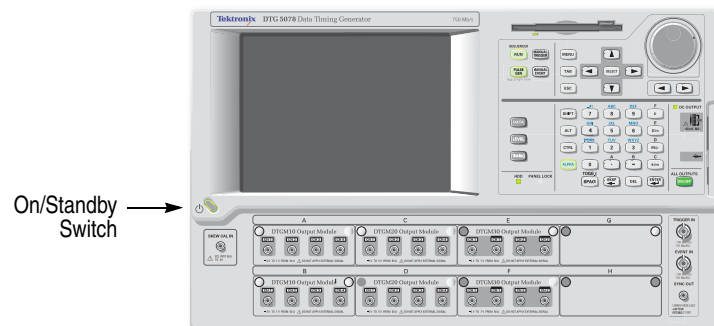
Tektronix DTG 5078 Data Timing Generator

750 Mb/s

RUN

MANUAL TRIGGER

PAUSE GEN

MANUAL EVENT

MENU

TAB

SELECT

ESC

SHIFT

7

8

9

ALT

4

5

6

CTRL

1

2

3

0

.

DATA

LEVEL

TIMING

ALPHA

HDD

PANEL LOCK

TOGGLE

DEL

ENTER

DC OUTPUT

ALL OUTPUTS

On/Standby Switch

SKEW CAL IN

A

C

E

G

DTGM10 Output Module

DTGM20 Output Module

DTGM30 Output Module

B

D

F

H

DTGM10 Output Module

DTGM20 Output Module

DTGM30 Output Module

TRIGGER IN

EVENT IN

SYNC OUT